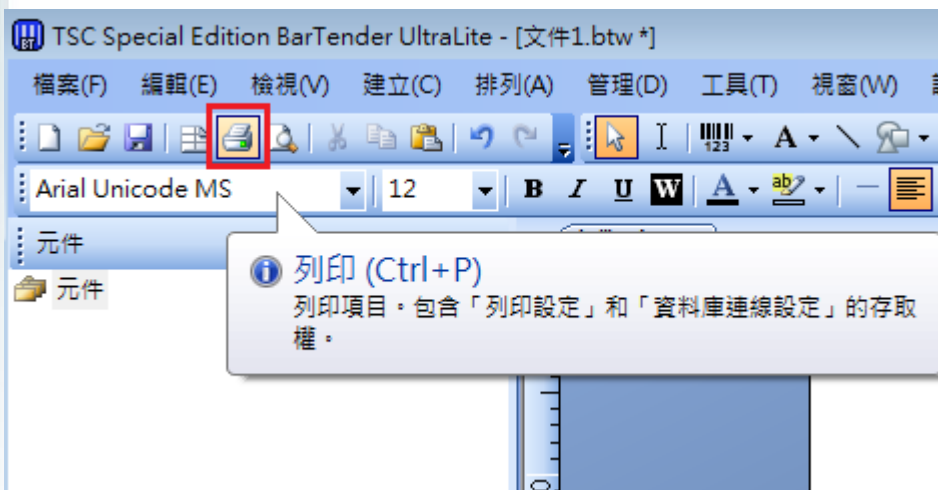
TSC Special Edition BarTender UltraLite - [文件1.btw *]

檔案(F) 編輯(E) 檢視(V) 建立(C) 排列(A) 管理(D) 工具(T) 視窗(W)

Arial Unicode MS
12
B I U W A

元件
元件

列印 (Ctrl+P)
列印項目。包含「列印設定」和「資料庫連線設定」的存取權。